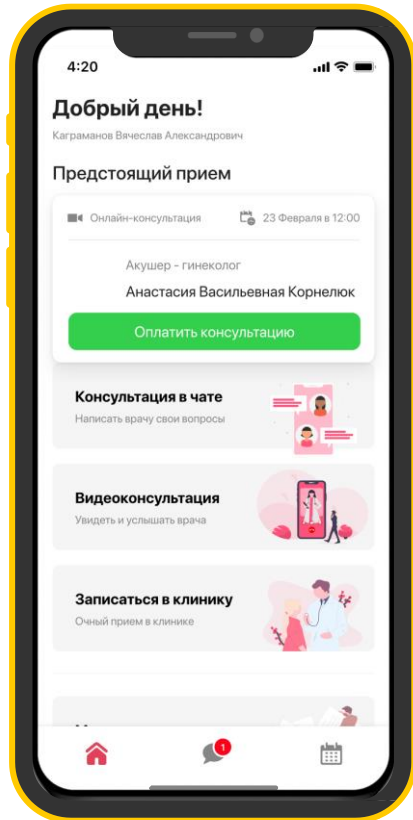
4:20

Добрый день!

Каграманов Вячеслав Александрович

Предстоящий прием

Онлайн-консультация

23 Февраля в 12:00

Акушер - гинеколог

Анастасия Васильевная Корнелюк

Оплатить консультацию

Консультация в чате

Написать врачу свои вопросы

Видеоконсультация

Увидеть и услышать врача

Записаться в клинику

Очный прием в клинике

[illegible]

1